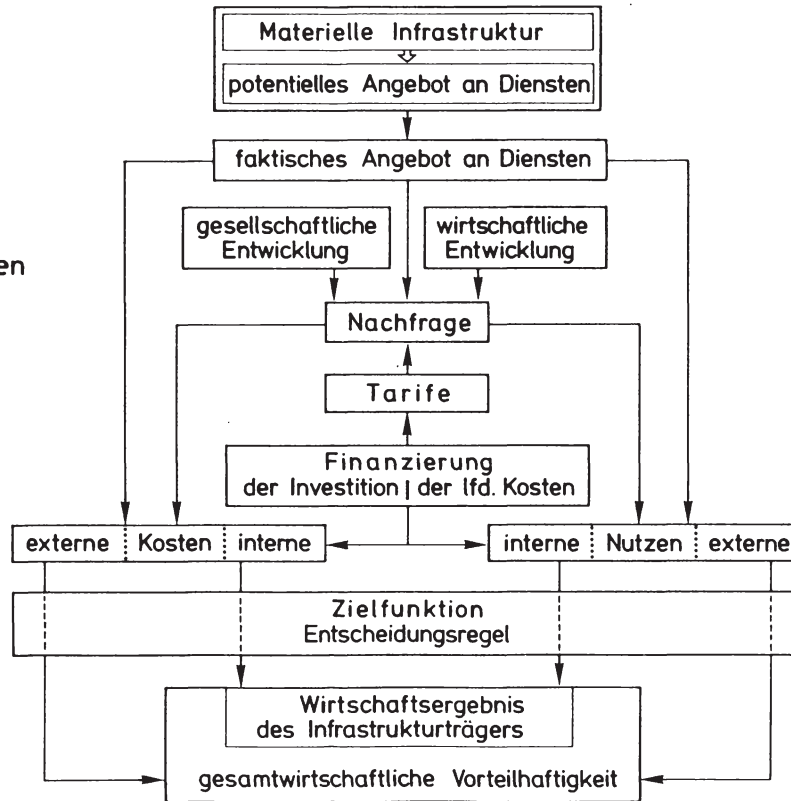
en

Materielle Infrastruktur

potentielles Angebot an Diensten

faktisches Angebot an Diensten

gesellschaftliche Entwicklung

wirtschaftliche Entwicklung

Nachfrage

Tarife

Finanzierung der Investition | der lfd. Kosten

externe | Kosten | interne

interne | Nutzen | externe

Zielfunktion Entscheidungsregel

Wirtschaftsergebnis des Infrastrukturträgers

gesamtwirtschaftliche Vorteilhaftigkeit